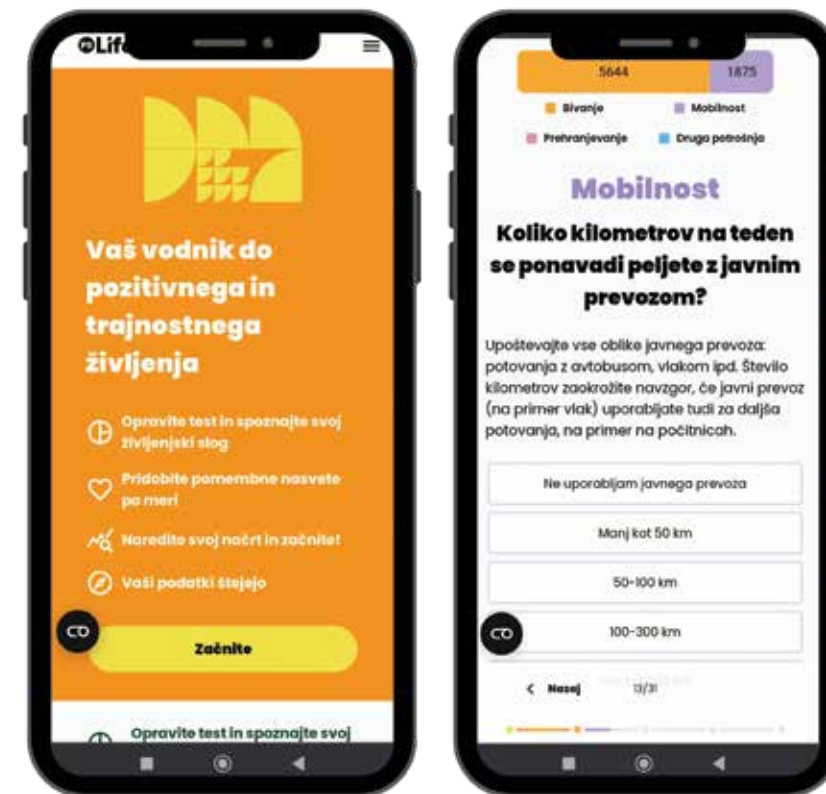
Lif

Vaš vodnik do pozitivnega in trajnostnega življenja

Opravite test in spoznajte svoj življenjski slog

Pridobite pomembne nasvete po meri

Naredite svoj načrt in začnite!

Vaši podatki štejejo

CO

Začnite

Opravite test in spoznajte svoj

5644 1875

Bivanje Mobilnost

Prehranjevanje Druga potrošnja

Mobilnost

Koliko kilometrov na teden se ponavadi peljete z javnim prevozom?

Upoštevajte vse oblike javnega prevoza: potovanja z avtobusom, vlakom ipd. Število kilometrov zaokrožite navzgor, če javni prevoz (na primer vlak) uporabljate tudi za daljša potovanja, na primer na počitnicah.

Ne uporabljam javnega prevoza

Manj kot 50 km

50-100 km

CO

100-300 km

< Nazaj 13/31